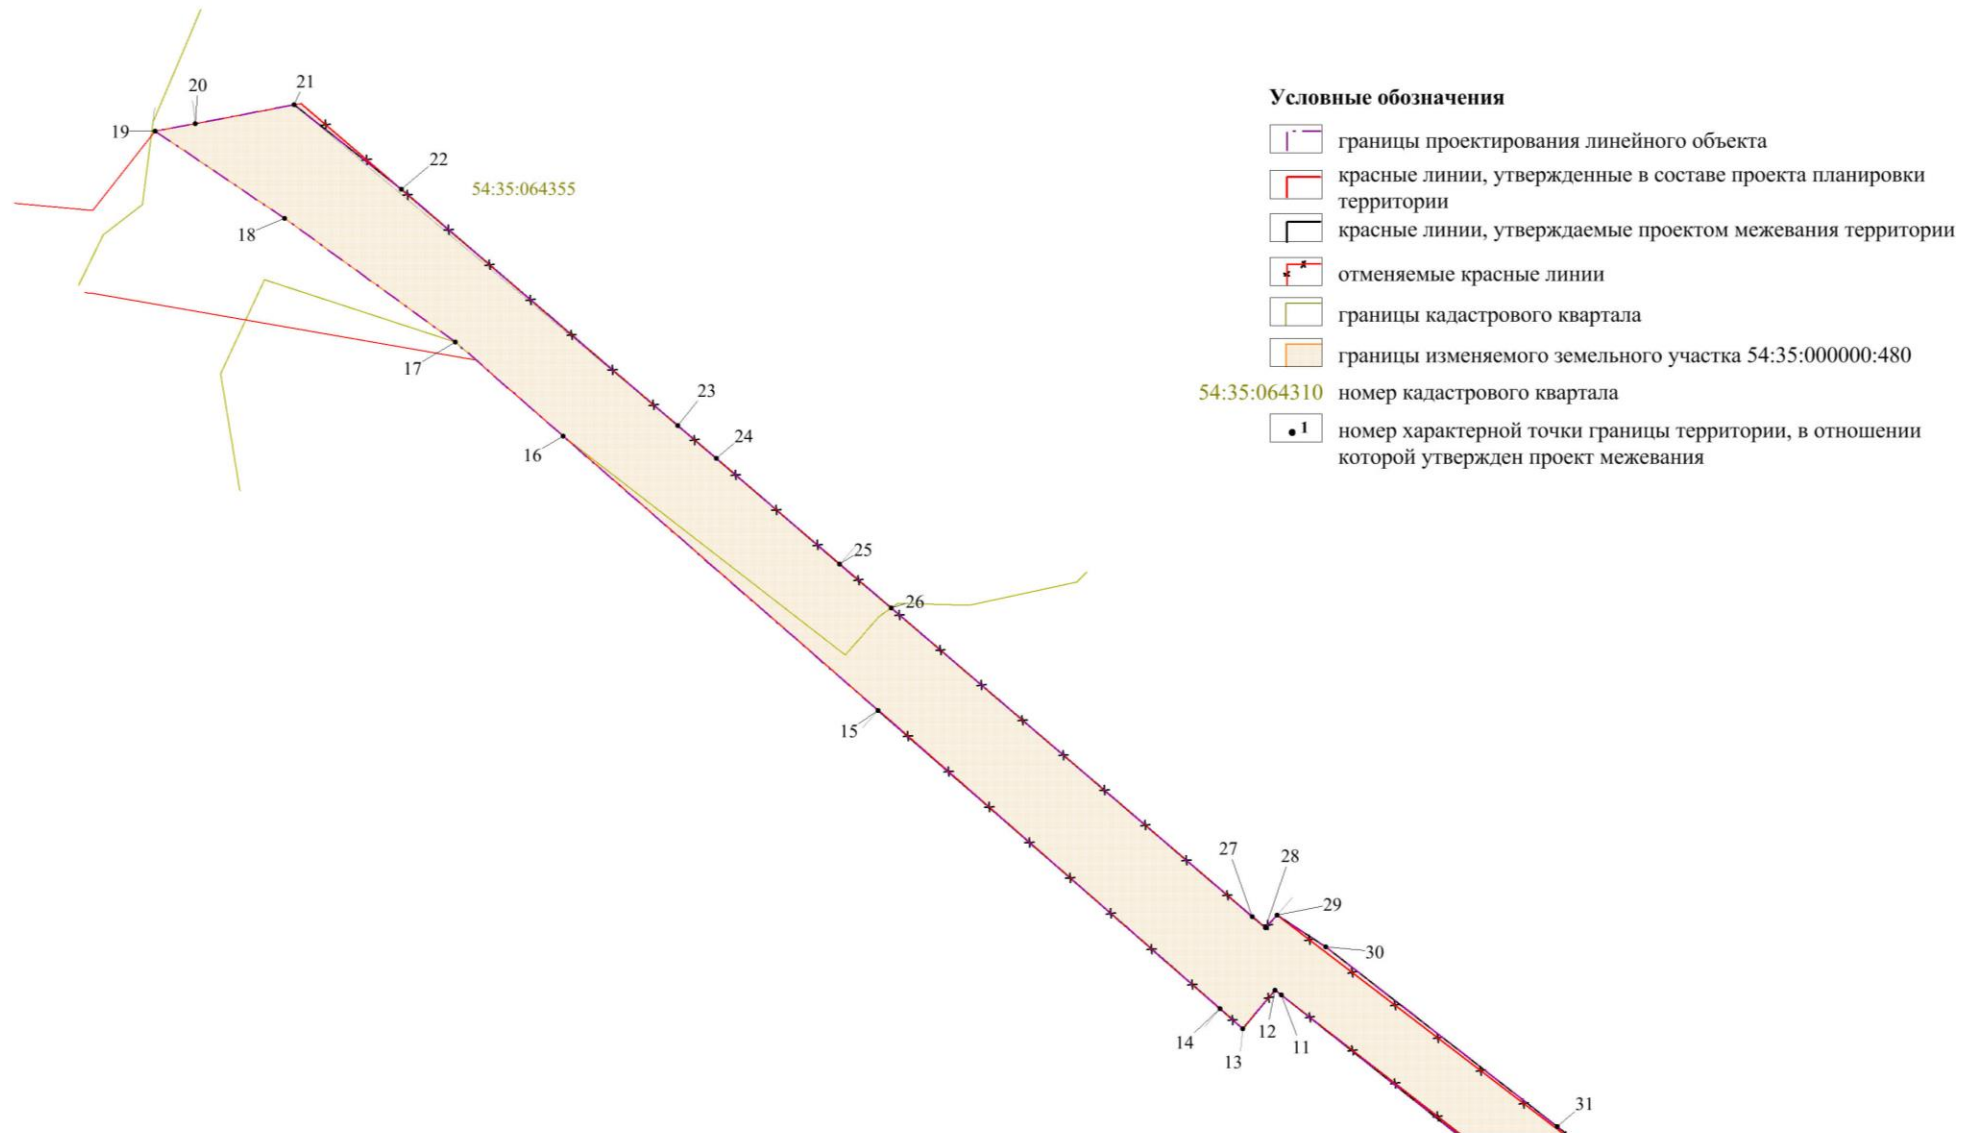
20
21
19
22
54:35:064355
18
17
23
24
16
25
26
15
27
28
29
30
14
12
11
13
31

Условные обозначения

границы проектирования линейного объекта

красные линии, утвержденные в составе проекта планировки территории

красные линии, утверждаемые проектом межевания территории

отменяемые красные линии

границы кадастрового квартала

границы изменяемого земельного участка 54:35:000000:480

54:35:064310 номер кадастрового квартала

1 номер характерной точки границы территории, в отношении которой утвержден проект межевания